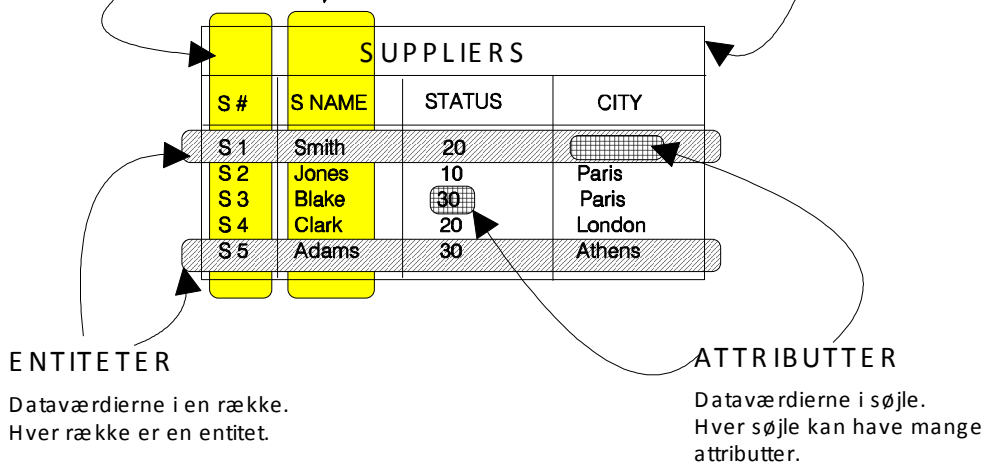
SUPPLIERS

| S # | S NAME | STATUS | CITY |
|---|---|---|---|
| S 1 | Smith | 20 | |
| S 2 | Jones | 10 | Paris |
| S 3 | Blake | 30 | Paris |
| S 4 | Clark | 20 | London |
| S 5 | Adams | 30 | Athens |

ENTITETER

Dataværdierne i en række.
Hver række er en entitet.

ATTRIBUTTER

Dataværdierne i søjle.
Hver søjle kan have mange attributter.